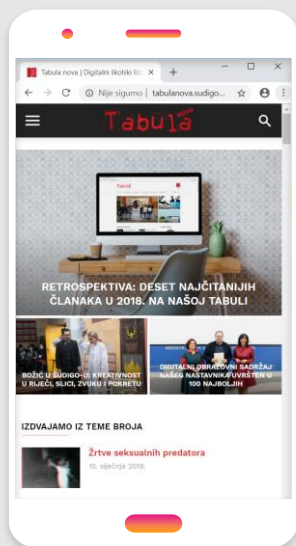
Tabula nova | Digitalni školski li

Nije sigurno | tabulanova.sudigo...

Tabula

RETROSPEKTIVA: DESET NAJČITANIJIH ČLANAKA U 2018. NA NAŠOJ TABULI

BOŽIĆ U SUDIGO-U: KREATIVNOST U RIJEČI, SLICI, ZVUKU I POKRETU

DIGITALNI OBRAZOVNI SADRŽAJ NAŠEG NASTAVNIKA UVRŠTEN U 100 NAJBOLJIH

IZDVAJAMO IZ TEME BROJA

Žrtve seksualnih predatora

10. siječnja 2018.